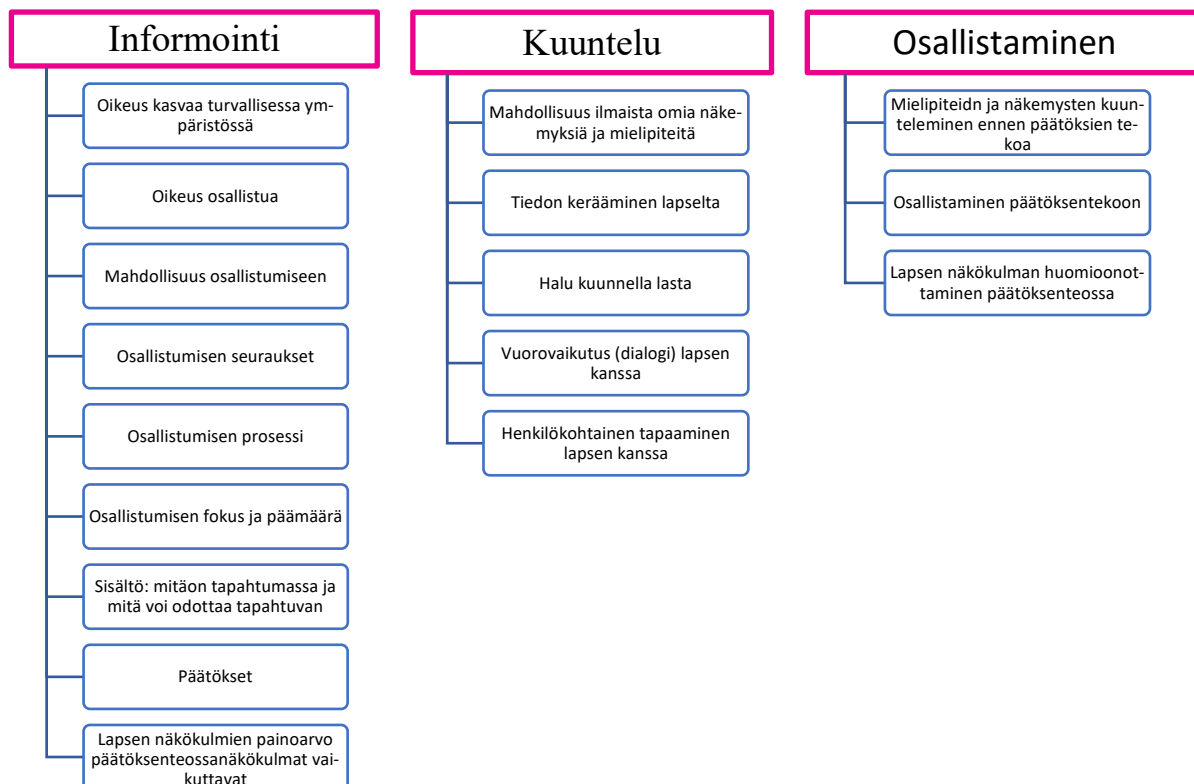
Informointi

Oikeus kasvaa turvallisessa ympäristössä

Oikeus osallistua

Mahdollisuus osallistumiseen

Osallistumisen seuraukset

Osallistumisen prosessi

Osallistumisen fokus ja päämäärä

Sisältö: mitäon tapahtumassa ja mitä voi odottaa tapahtuvan

Päätökset

Lapsen näkökulmien painoarvo päätöksenteossanäkökulmat vaikuttavat

Kuuntelu

Mahdollisuus ilmaista omia näkemyksiä ja mielipiteitä

Tiedon kerääminen lapselta

Halu kuunnella lasta

Vuorovaikutus (dialogi) lapsen kanssa

Henkilökohtainen tapaaminen lapsen kanssa

Osallistaminen

Mielipiteidn ja näkemysten kuunteleminen ennen päätöksien tekoa

Osallistaminen päätöksentekoon

Lapsen näkökulman huomioonottaminen päätöksenteossa